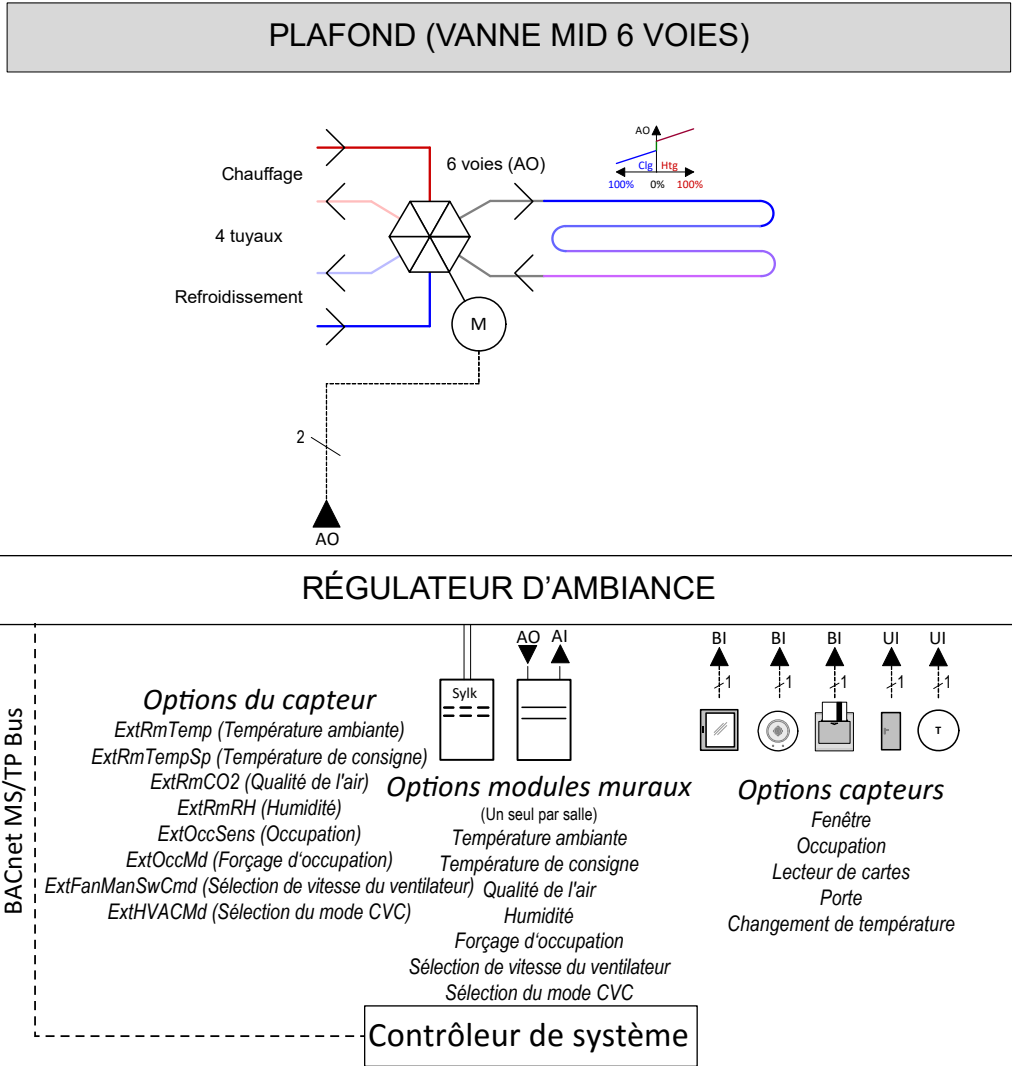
PLAFOND (VANNE MID 6 VOIES)

Chauffage

4 tuyaux

Refroidissement

6 voies (AO)

AO

Clg

Htg

100%

0%

100%

M

2

AO

RÉGULATEUR D'AMBIANCE

BACnet MS/TP Bus

Options du capteur

ExtRmTemp (Température ambiante)
ExtRmTempSp (Température de consigne)
ExtRmCO2 (Qualité de l'air)
ExtRmRH (Humidité)
ExtOccSens (Occupation)
ExtOccMd (Forçage d'occupation)
ExtFanManSwCmd (Sélection de vitesse du ventilateur)
ExtHVACMd (Sélection du mode CVC)

Sylk

AO

AI

Options modules muraux

(Un seul par salle)
Température ambiante
Température de consigne
Qualité de l'air
Humidité
Forçage d'occupation
Sélection de vitesse du ventilateur
Sélection du mode CVC

BI

BI

BI

UI

UI

1

1

1

1

1

T

Options capteurs

Fenêtre
Occupation
Lecteur de cartes
Porte
Changement de température

Contrôleur de système